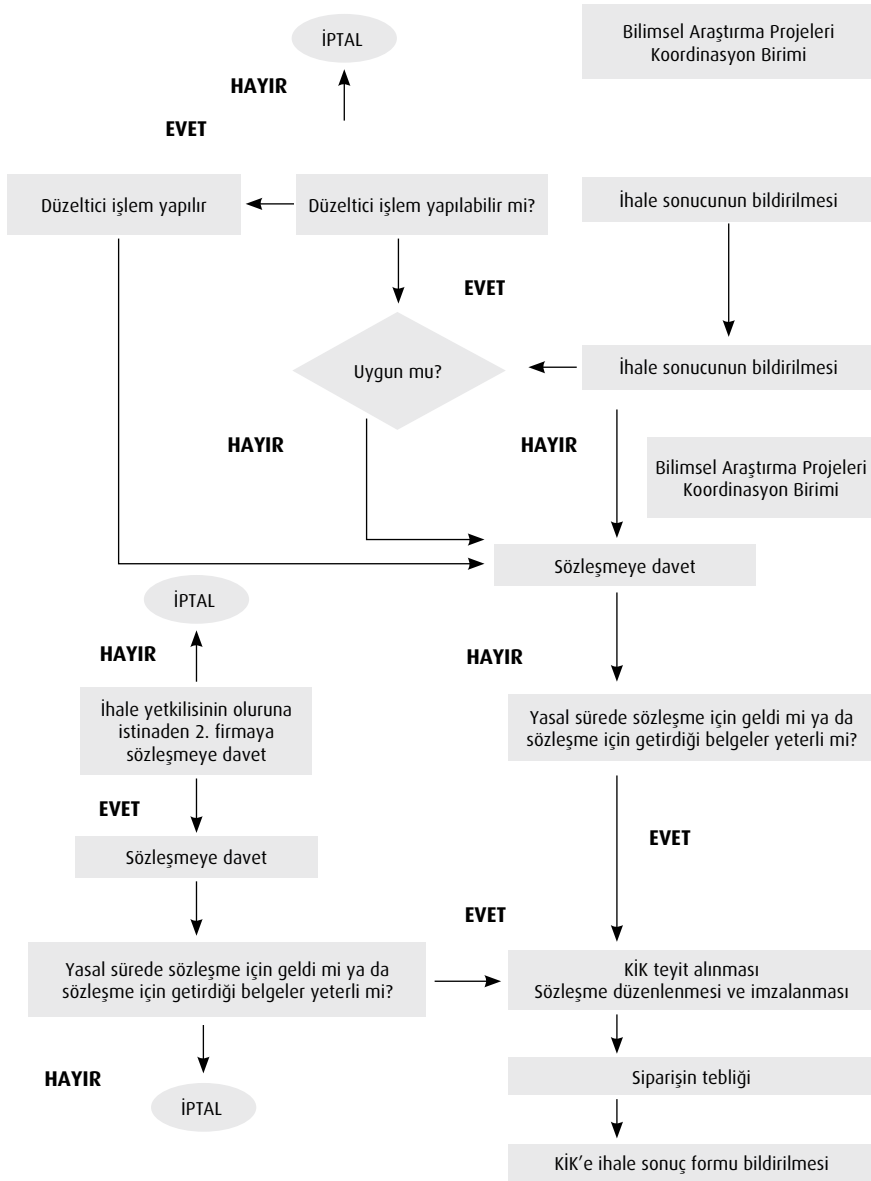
İPTAL

HAYIR

EVET

Bilimsel Araştırma Projeleri Koordinasyon Birimi

Düzeltici işlem yapılır

Düzeltici işlem yapılabilir mi?

İhale sonucunun bildirilmesi

EVET

Uygun mu?

İhale sonucunun bildirilmesi

HAYIR

HAYIR

Bilimsel Araştırma Projeleri Koordinasyon Birimi

Sözleşmeye davet

İPTAL

HAYIR

HAYIR

İhale yetkilisinin oluruna istinaden 2. firmaya sözleşmeye davet

Yasal sürede sözleşme için geldi mi ya da sözleşme için getirdiği belgeler yeterli mi?

EVET

Sözleşmeye davet

EVET

EVET

Yasal sürede sözleşme için geldi mi ya da sözleşme için getirdiği belgeler yeterli mi?

KİK teyit alınması
Sözleşme düzenlenmesi ve imzalanması

HAYIR

İPTAL

Siparişin tebliği

KİK'e ihale sonuç formu bildirilmesi